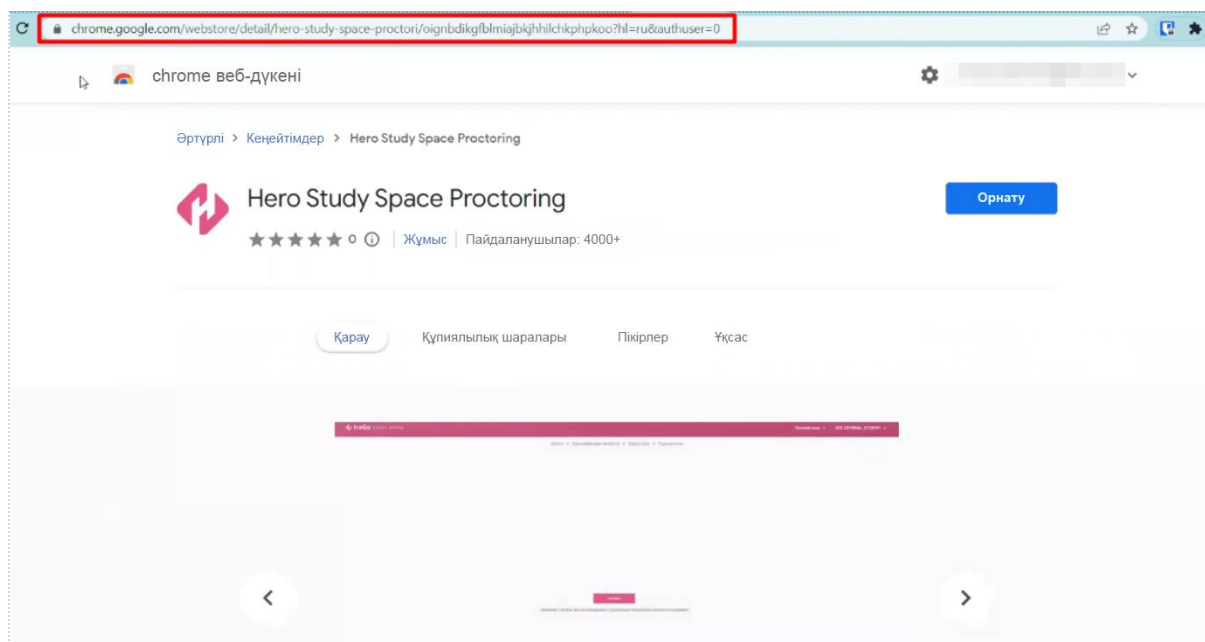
chrome.google.com/webstore/detail/hero-study-space-proctori/oignbdikgfblmiajbkjhhilchkphpkoo?hl=ru&authuser=0

chrome веб-дүкені

Әртүрлі > Кеңейтімдер > Hero Study Space Proctoring

Hero Study Space Proctoring

0 | Жұмыс | Пайдаланушылар: 4000+

Орнату

Қарау Құпиялылық шаралары Пікірлер Ұқсас

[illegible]